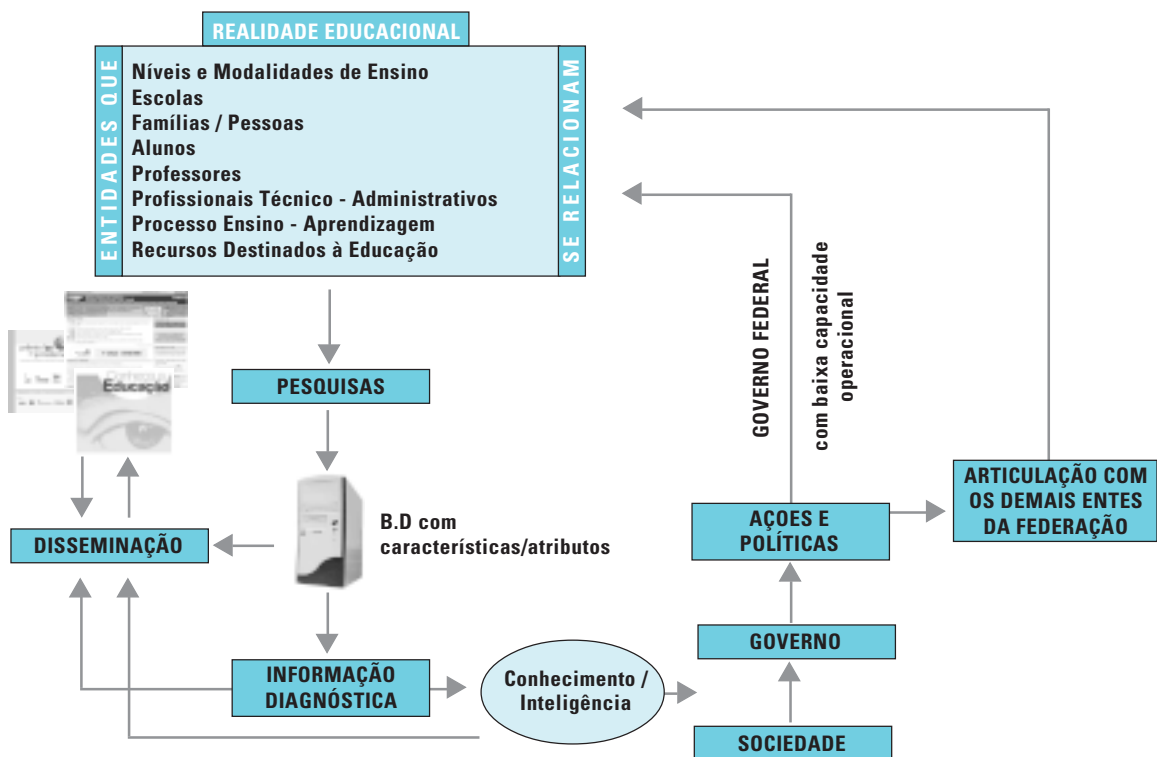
REALIDADE EDUCACIONAL

ENTIDADES QUE

Níveis e Modalidades de Ensino
Escolas
Famílias / Pessoas
Alunos
Professores
Profissionais Técnico - Administrativos
Processo Ensino - Aprendizagem
Recursos Destinados à Educação

SE RELACIONAM

Educação

PESQUISAS

B.D com características/atributos

DISSEMINAÇÃO

INFORMAÇÃO DIAGNÓSTICA

Conhecimento / Inteligência

GOVERNO FEDERAL

com baixa capacidade operacional

AÇOES E POLÍTICAS

ARTICULAÇÃO COM OS DEMAIS ENTES DA FEDERAÇÃO

GOVERNO

SOCIEDADE